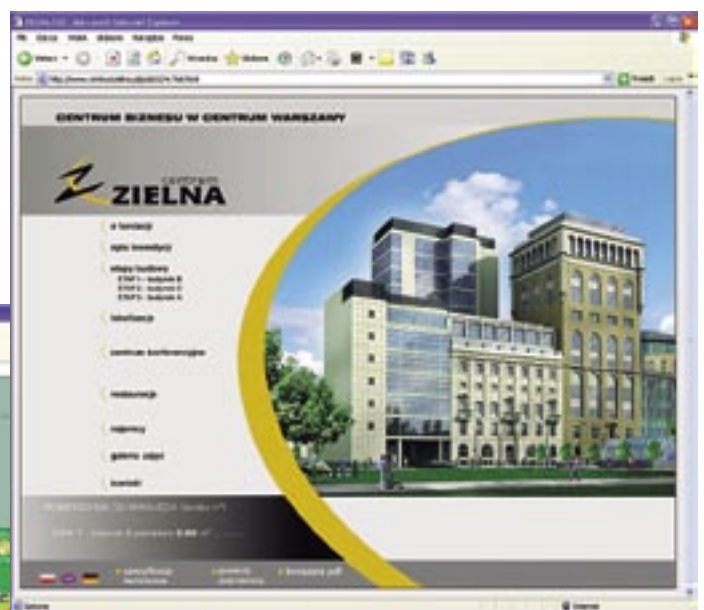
CENTRUM BIZNESU W CENTRUM WARSZAWY

centrum
ZIELNA

o inwestycji

opis inwestycji

etapy budowy
ETAP I - budynek B
ETAP II - budynek C
ETAP III - budynek A

lokalizacja

centrum konferencyjne

restauracje

najemcy

galeria zdjęć

kontakt

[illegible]

ETAP I - budynek B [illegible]

specyfikacja techniczna

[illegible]

broszura pdf